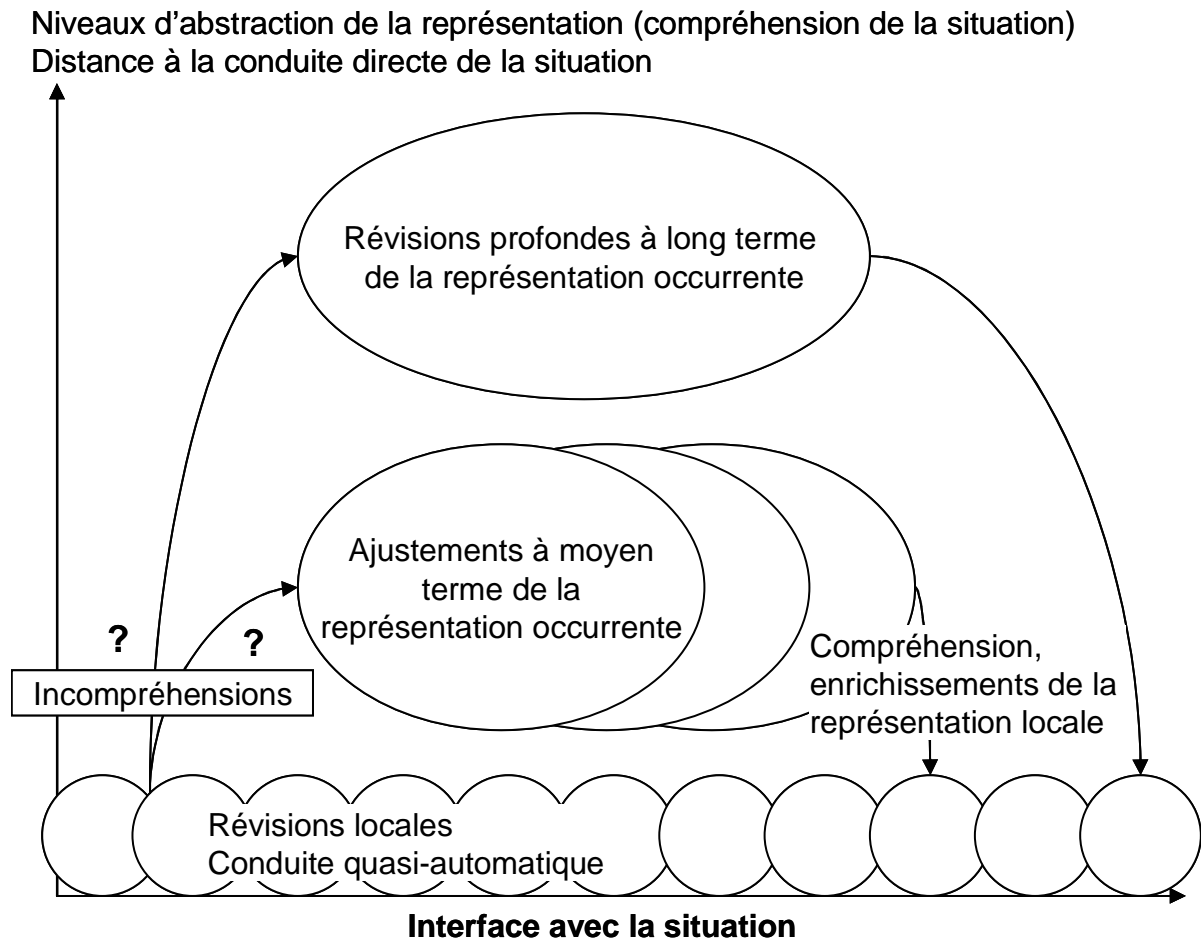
Niveaux d’abstraction de la représentation (compréhension de la situation)
Distance à la conduite directe de la situation

Révisions profondes à long terme de la représentation occurrente

Ajustements à moyen terme de la représentation occurrente

?

?

Incompréhensions

Compréhension, enrichissements de la représentation locale

Révisions locales
Conduite quasi-automatique

**Interface avec la situation**